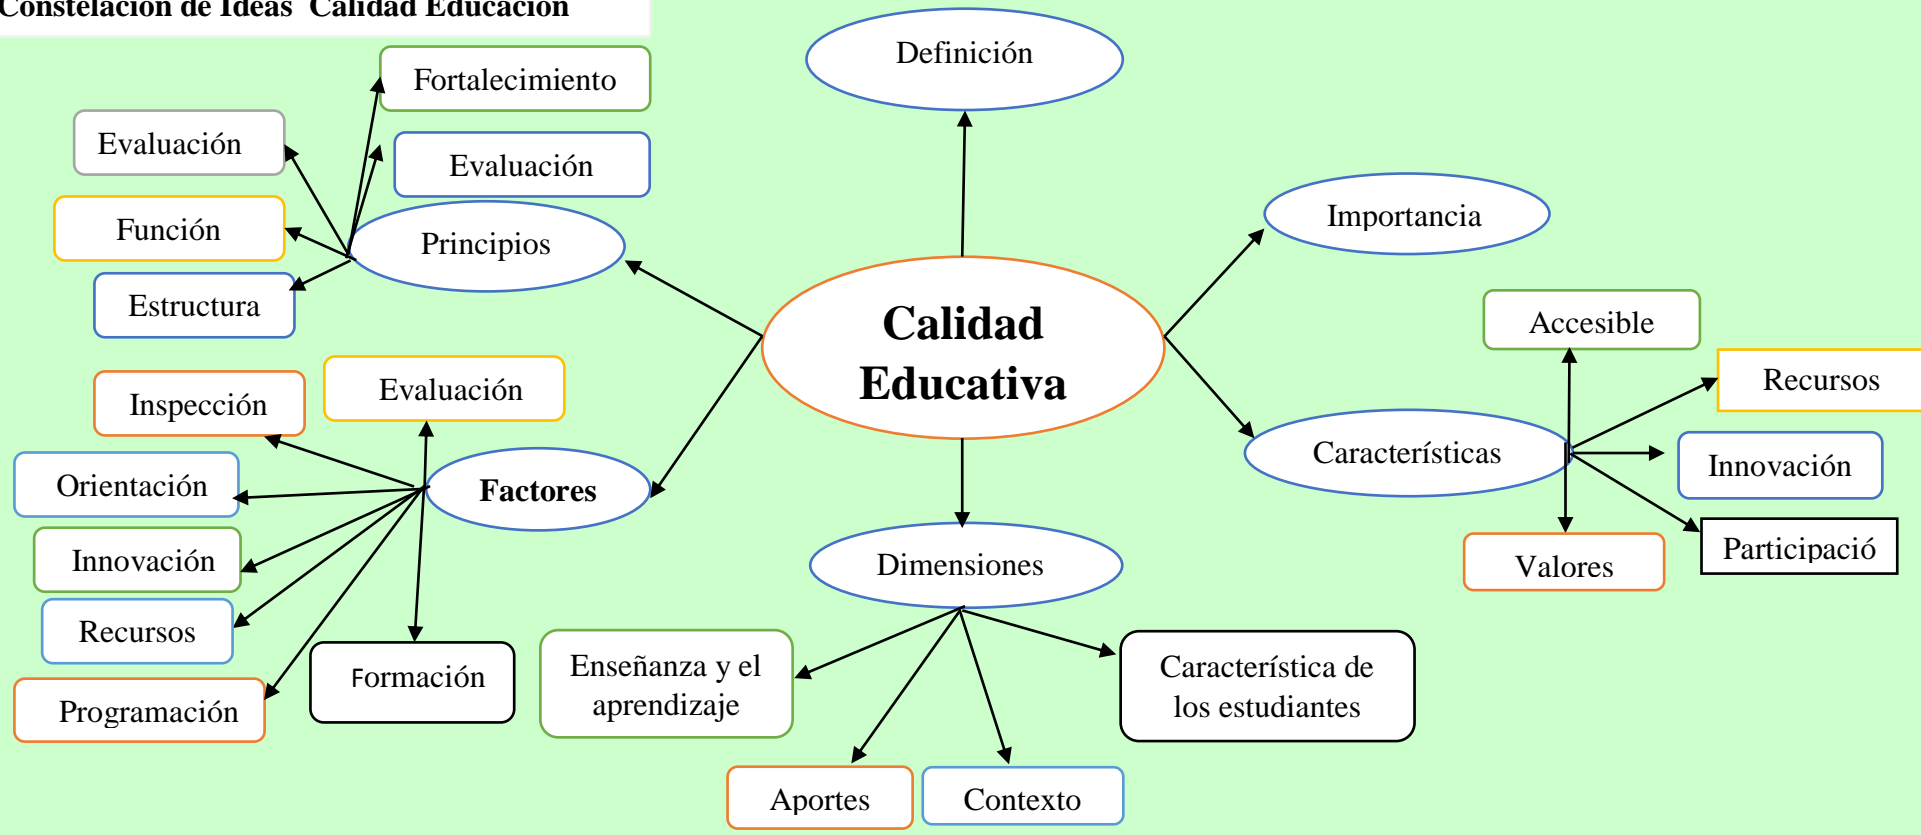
Constelación de Ideas Calidad Educación

Definición

Fortalecimiento

Evaluación

Evaluación

Función

Principios

Estructura

Importancia

Calidad Educativa

Accesible

Recursos

Inspección

Evaluación

Características

Innovación

Orientación

Factores

Participació

Valores

Innovación

Dimensiones

Recursos

Formación

Enseñanza y el aprendizaje

Característica de los estudiantes

Programación

Aportes

Contexto